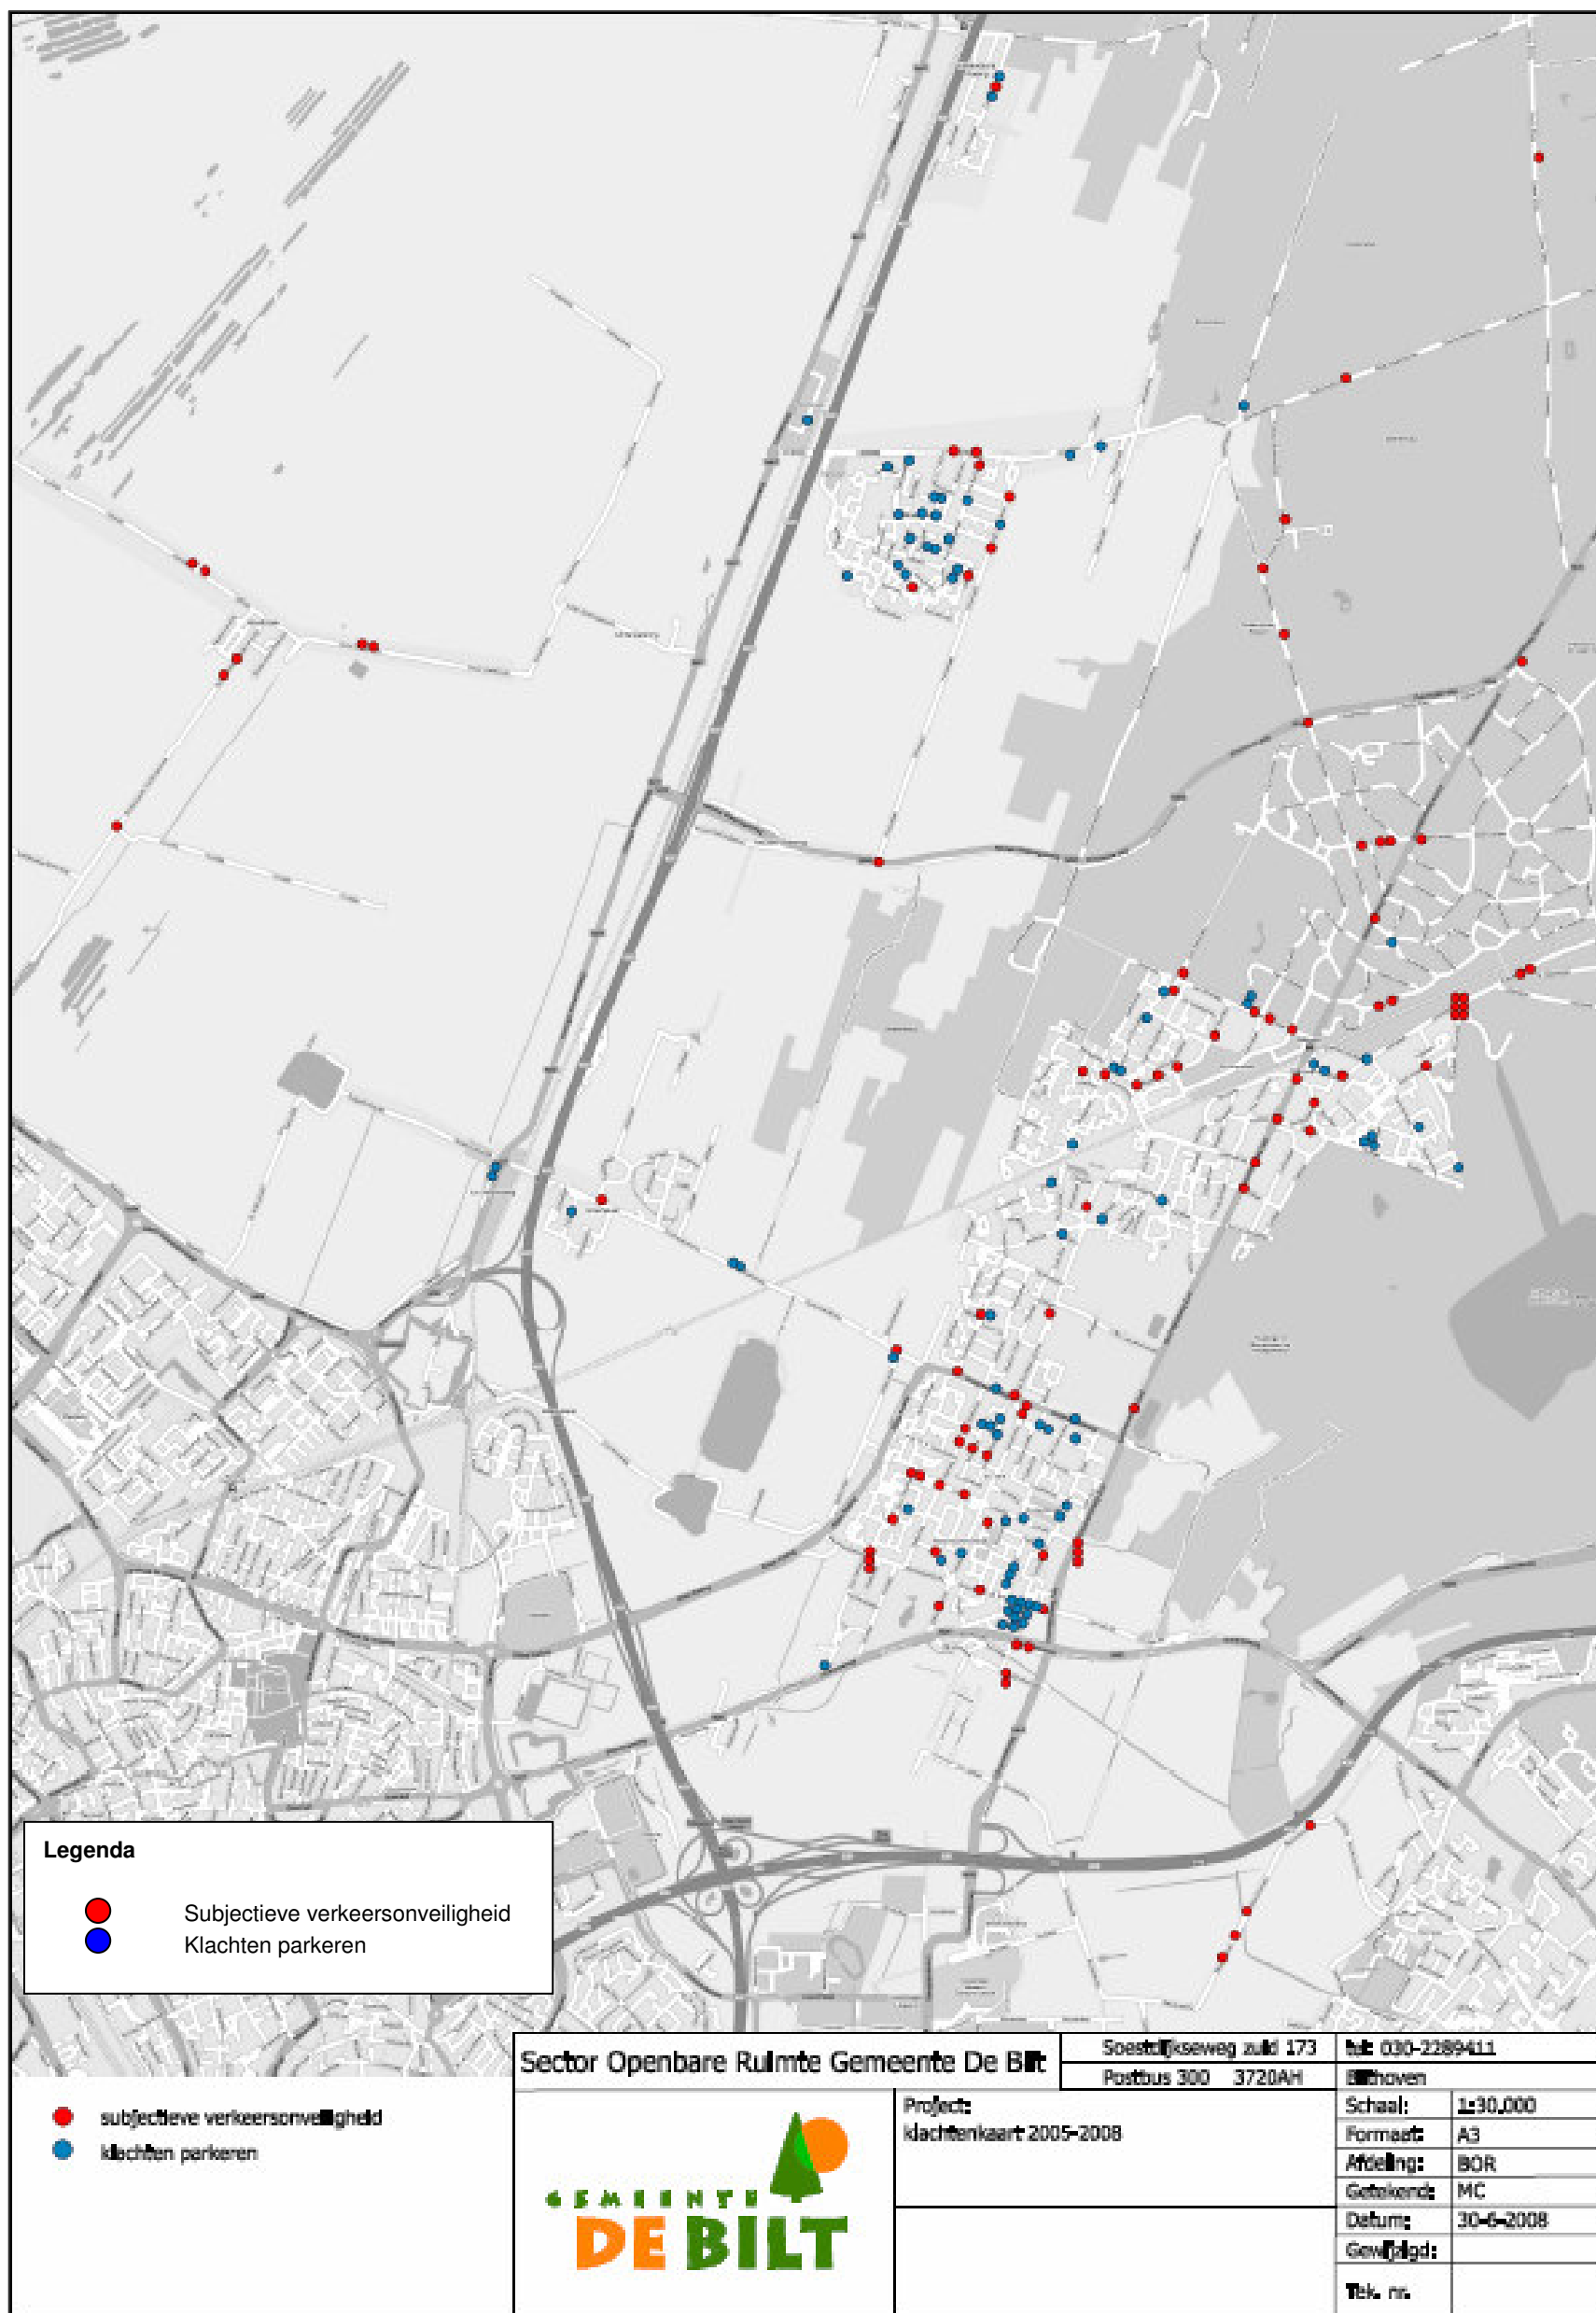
Legenda

Subjectieve verkeersonveiligheid
Klachten parkeren

subjectieve verkeersonveiligheid
klachten parkeren

Sector Openbare Ruimte Gemeente De Bilt

Soestdijkseweg zuid 173
Postbus 300 3720AH

tel: 030-2289411
Bilthoven

GEMEENTE DE BILT

Project:
klachtenkaart 2005-2008

| | |
|---|---|
| Schaal: | 1:30,000 |
| Formaat: | A3 |
| Afdeling: | BOR |
| Getekend: | MC |
| Datum: | 30-6-2008 |
| Gewijzigd: | |
| Tek. nr. | |